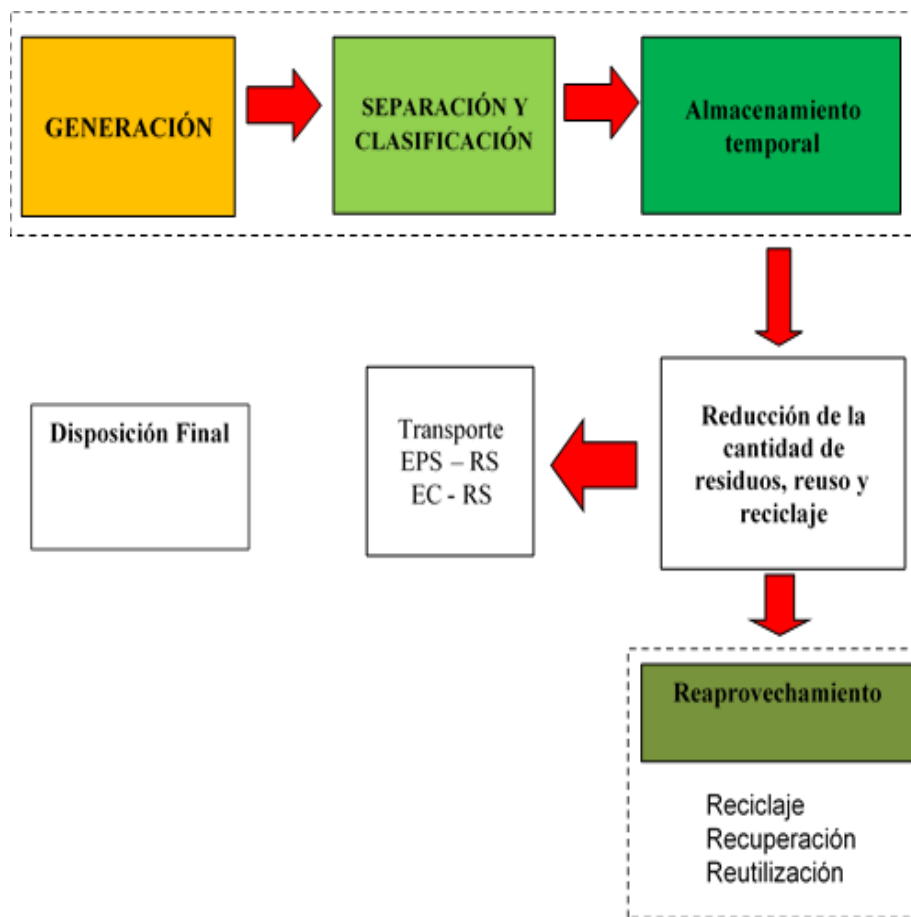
GENERACIÓN

SEPARACIÓN Y CLASIFICACIÓN

Almacenamiento temporal

Reducción de la cantidad de residuos, reuso y reciclaje

Transporte
EPS – RS
EC - RS

Disposición Final

Reaprovechamiento

Reciclaje
Recuperación
Reutilización